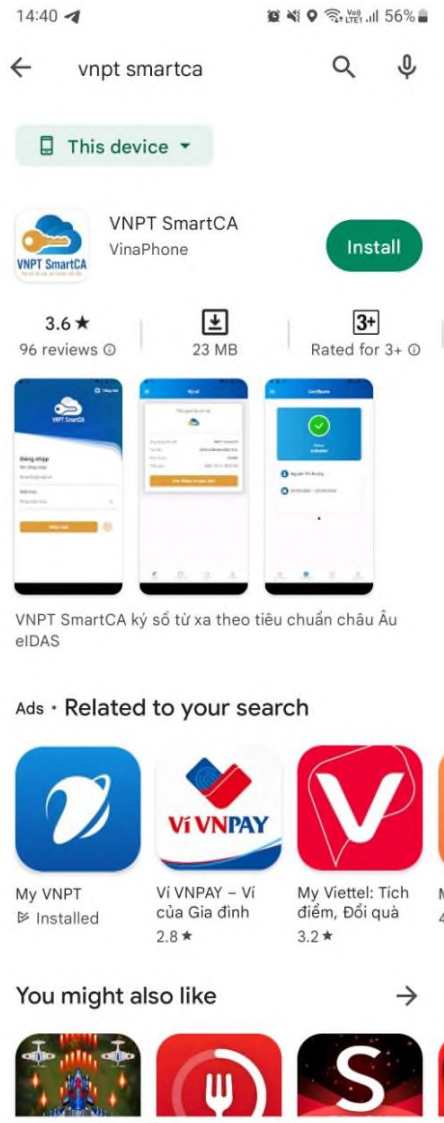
14:40

Vo)) LTE1 56%

vnpt smartca

This device

VNPT SmartCA

VNPT SmartCA
VinaPhone

Install

3.6★
96 reviews

23 MB

3+
Rated for 3+

Đăng nhập

VNPT SmartCA ký số từ xa theo tiêu chuẩn châu Âu eIDAS

Ads • Related to your search

Ví VNPAY

My VNPT
Installed

Ví VNPAY – Ví của Gia đình
2.8★

My Viettel: Tích điểm, Đổi quà
3.2★

You might also like